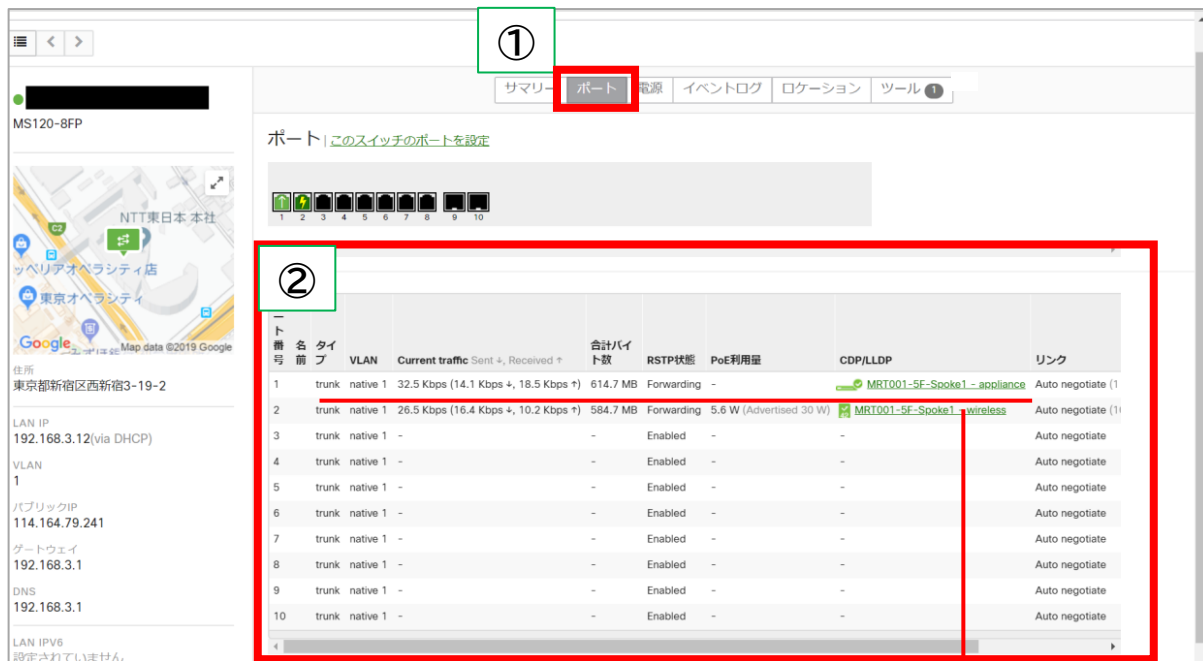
①

サマリー | ポート | 電源 | イベントログ | ロケーション | ツール 1

MS120-8FP

NTT東日本 本社
C2
ッペリアオペラシティ店
東京オペラシティ
Google
Map data ©2019 Google

住所
東京都新宿区西新宿3-19-2

LAN IP
192.168.3.12(via DHCP)

VLAN
1

パブリックIP
114.164.79.241

ゲートウェイ
192.168.3.1

DNS
192.168.3.1

LAN IPV6
設定されていません

ポート | このスイッチのポートを設定

1 2 3 4 5 6 7 8 9 10

②

| ート番号 | 名前 | タイプ | VLAN | Current traffic Sent ↓, Received ↑ | 合計バイト数 | RSTP状態 | PoE利用量 | CDP/LLDP | リンク |
|---|---|---|---|---|---|---|---|---|---|
| 1 | | trunk | native 1 | 32.5 Kbps (14.1 Kbps ↓, 18.5 Kbps ↑) | 614.7 MB | Forwarding | - | MRT001-5F-Spoke1 - appliance | Auto negotiate (1 |
| 2 | | trunk | native 1 | 26.5 Kbps (16.4 Kbps ↓, 10.2 Kbps ↑) | 584.7 MB | Forwarding | 5.6 W (Advertised 30 W) | MRT001-5F-Spoke1 - wireless | Auto negotiate (1 |
| 3 | | trunk | native 1 | - | - | Enabled | - | - | Auto negotiate |
| 4 | | trunk | native 1 | - | - | Enabled | - | - | Auto negotiate |
| 5 | | trunk | native 1 | - | - | Enabled | - | - | Auto negotiate |
| 6 | | trunk | native 1 | - | - | Enabled | - | - | Auto negotiate |
| 7 | | trunk | native 1 | - | - | Enabled | - | - | Auto negotiate |
| 8 | | trunk | native 1 | - | - | Enabled | - | - | Auto negotiate |
| 9 | | trunk | native 1 | - | - | Enabled | - | - | Auto negotiate |
| 10 | | trunk | native 1 | - | - | Enabled | - | - | Auto negotiate |